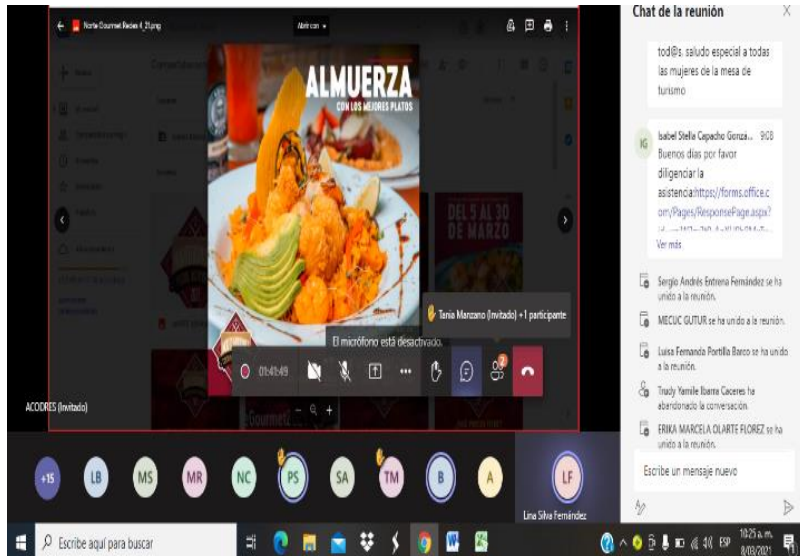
Norte Gourmet Redes 4_21.png

Abrir con

ALMUERZA
CON LOS MEJORES PLATOS

DEL 5 AL 30 DE MARZO

Tania Manzano (Invitado) +1 participante

El micrófono está desactivado.

01:41:49

ACODRES (Invitado)

Chat de la reunión

tod@s. saludo especial a todas las mujeres de la mesa de turismo

IG Isabel Stella Capacho Gonza... 9:08
Buenos días por favor diligenciar la asistencia:https://forms.office.com/Pages/ResponsePage.aspx?
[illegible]
Ver más

Sergio Andrés Entrena Fernández se ha unido a la reunión.

MECUC GUTUR se ha unido a la reunión.

Luisa Fernanda Portilla Barco se ha unido a la reunión.

Trudy Yamile Ibarra Caceres ha abandonado la conversación.

ERIKA MARCELA OLARTE FLOREZ se ha unido a la reunión.

Escribe un mensaje nuevo

+15 LB MS MR NC PS SA TM B A LF

Lina Silva Fernández

Escribe aquí para buscar

10:25 a. m.
8/03/2021
ESP